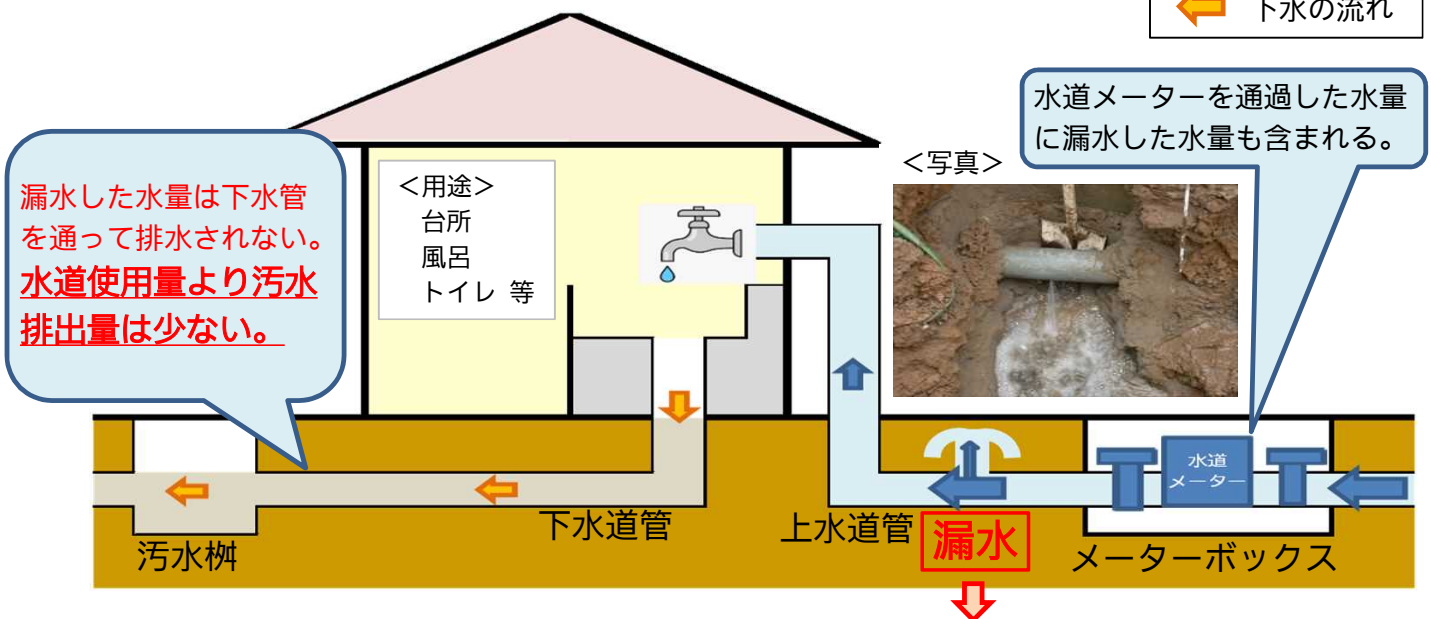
下水の流れ

水道メーターを通過した水量に漏水した水量も含まれる。

<写真>

漏水した水量は下水管を通って排水されない。
水道使用量より汚水排出量は少ない。

<用途>
台所
風呂
トイレ 等

水道メーター

下水道管

上水道管

漏水

汚水桝

メーターボックス